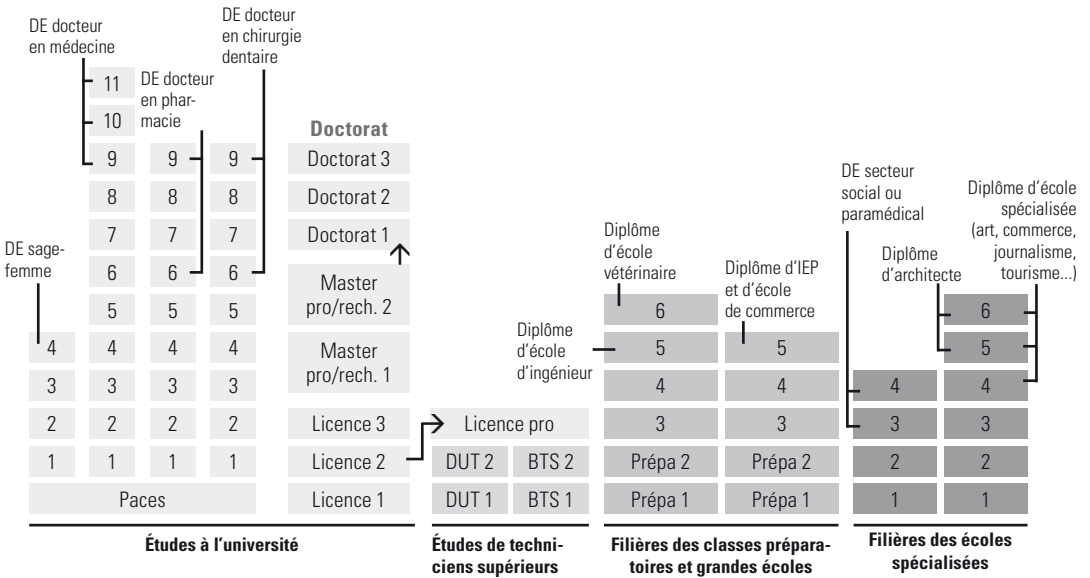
DE docteur en médecine

DE docteur en chirurgie dentaire

DE docteur en pharmacie

DE sage-femme

| | | | |
|---|---|---|---|
| | 11 | | |
| | 10 | | |
| | 9 | 9 | 9 |
| | 8 | 8 | 8 |
| | 7 | 7 | 7 |
| | 6 | 6 | 6 |
| | 5 | 5 | 5 |
| 4 | 4 | 4 | 4 |
| 3 | 3 | 3 | 3 |
| 2 | 2 | 2 | 2 |
| 1 | 1 | 1 | 1 |
| Paces | | | |

Études à l'université

Doctorat
Doctorat 3
Doctorat 2
Doctorat 1
Master pro/rech. 2
Master pro/rech. 1
Licence 3
Licence 2
Licence 1

Licence pro

| | |
|---|---|
| DUT 2 | BTS 2 |
| DUT 1 | BTS 1 |

Études de techniciens supérieurs

Diplôme d'école vétérinaire

Diplôme d'IEP et d'école de commerce

Diplôme d'école d'ingénieur

| | |
|---|---|
| 6 | |
| 5 | 5 |
| 4 | 4 |
| 3 | 3 |
| Prépa 2 | Prépa 2 |
| Prépa 1 | Prépa 1 |

Filières des classes préparatoires et grandes écoles

DE secteur social ou paramédical

Diplôme d'architecte

Diplôme d'école spécialisée (art, commerce, journalisme, tourisme...)

| | |
|---|---|
| | 6 |
| | 5 |
| 4 | 4 |
| 3 | 3 |
| 2 | 2 |
| 1 | 1 |

Filières des écoles spécialisées